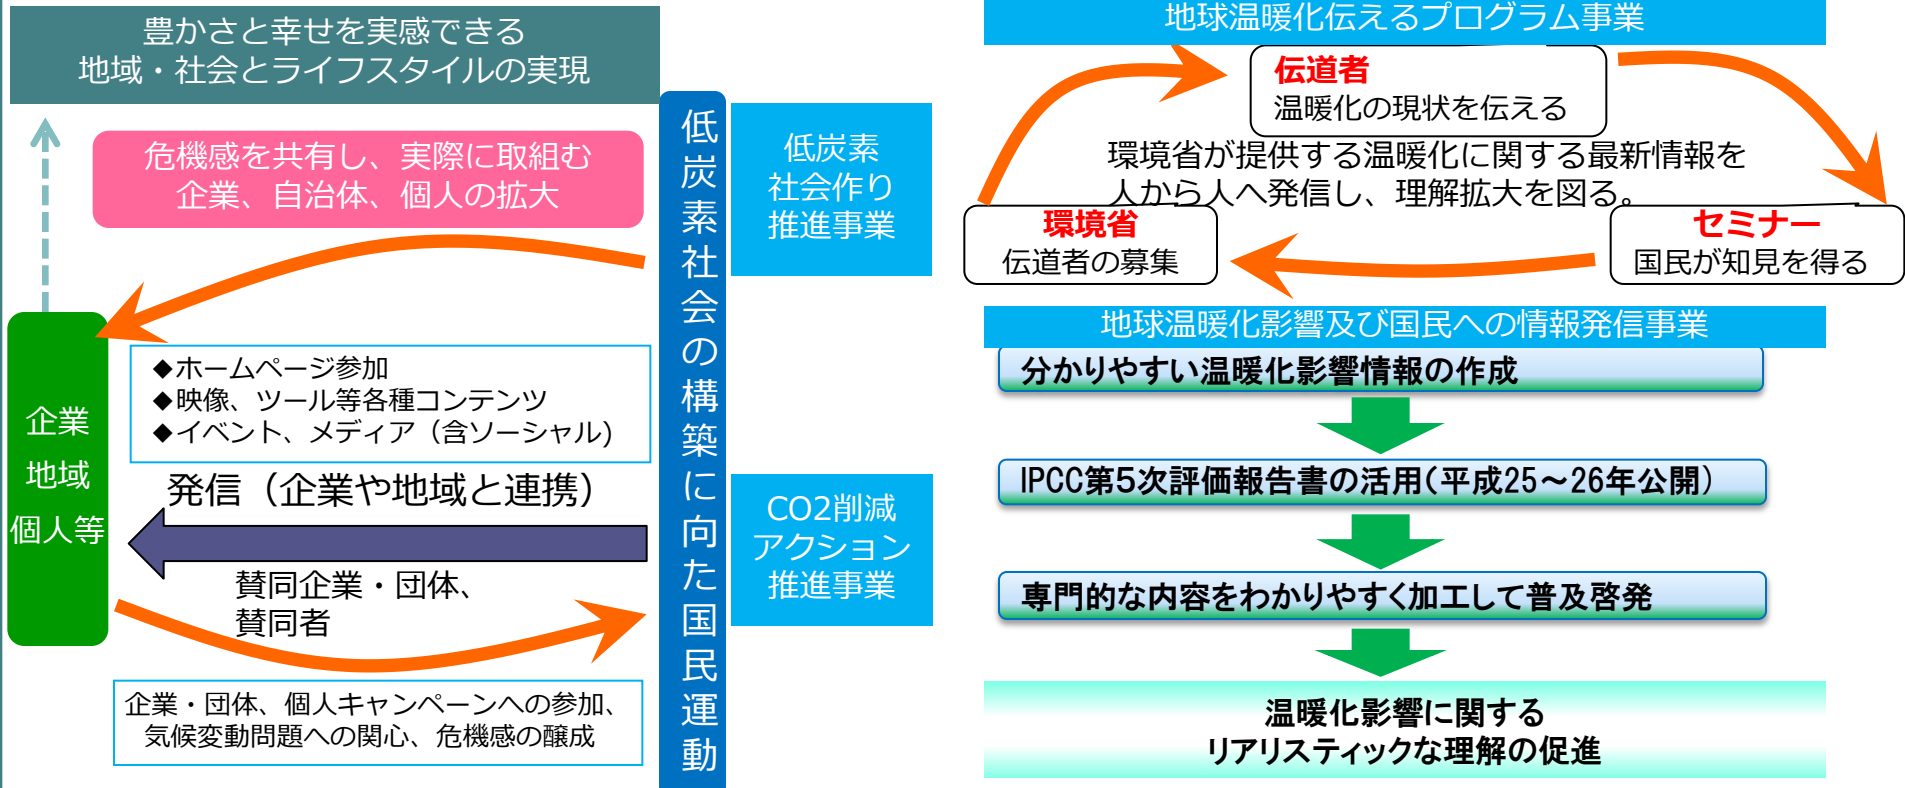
豊かさと幸せを実感できる
地域・社会とライフスタイルの実現

危機感を共有し、実際に取組む
企業、自治体、個人の拡大

企業
地域
個人等

◆ホームページ参加
◆映像、ツール等各種コンテンツ
◆イベント、メディア（含ソーシャル）

発信（企業や地域と連携）

賛同企業・団体、
賛同者

企業・団体、個人キャンペーンへの参加、
気候変動問題への関心、危機感の醸成

低炭素社会の構築に向けた国民運動

低炭素
社会作り
推進事業

CO2削減
アクション
推進事業

地球温暖化伝えるプログラム事業

伝道者
温暖化の現状を伝える

環境省が提供する温暖化に関する最新情報を
人から人へ発信し、理解拡大を図る。

環境省
伝道者の募集

セミナー
国民が知見を得る

地球温暖化影響及び国民への情報発信事業

分かりやすい温暖化影響情報の作成

IPCC第5次評価報告書の活用（平成25～26年公開）

専門的な内容をわかりやすく加工して普及啓発

温暖化影響に関する
リアリスティックな理解の促進